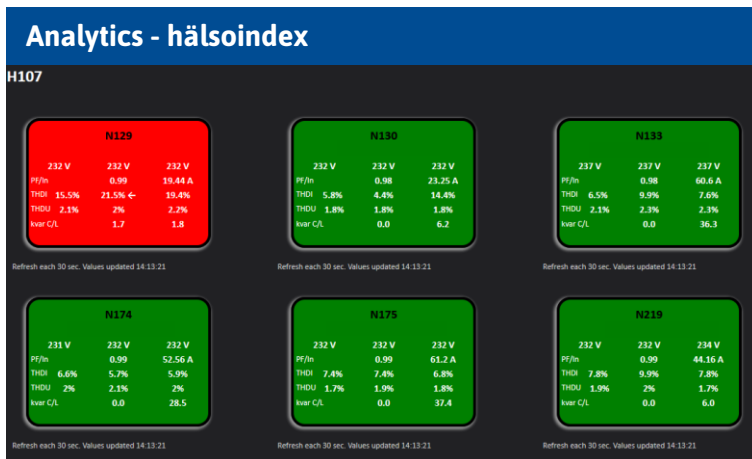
Analytics - hälsoindex

H107

N129

| | 232 V | 232 V | 232 V |
|---|---|---|---|
| PF/In | | 0.99 | 19.44 A |
| THDI | 15.5% | 21.5% ← | 19.4% |
| THDU | 2.1% | 2% | 2.2% |
| kvar C/L | | 1.7 | 1.8 |

Refresh each 30 sec. Values updated 14:13:21

N130

| | 232 V | 232 V | 232 V |
|---|---|---|---|
| PF/In | | 0.98 | 23.25 A |
| THDI | 5.8% | 4.4% | 14.4% |
| THDU | 1.8% | 1.8% | 1.8% |
| kvar C/L | | 0.0 | 6.2 |

Refresh each 30 sec. Values updated 14:13:21

N133

| | 237 V | 237 V | 237 V |
|---|---|---|---|
| PF/In | | 0.98 | 60.6 A |
| THDI | 6.5% | 9.9% | 7.6% |
| THDU | 2.1% | 2.3% | 2.3% |
| kvar C/L | | 0.0 | 36.3 |

Refresh each 30 sec. Values updated 14:13:21

N174

| | 231 V | 232 V | 232 V |
|---|---|---|---|
| PF/In | | 0.99 | 52.56 A |
| THDI | 6.6% | 5.7% | 5.9% |
| THDU | 2% | 2.1% | 2% |
| kvar C/L | | 0.0 | 28.5 |

Refresh each 30 sec. Values updated 14:13:21

N175

| | 232 V | 232 V | 232 V |
|---|---|---|---|
| PF/In | | 0.99 | 61.2 A |
| THDI | 7.4% | 7.4% | 6.8% |
| THDU | 1.7% | 1.9% | 1.8% |
| kvar C/L | | 0.0 | 37.4 |

Refresh each 30 sec. Values updated 14:13:21

N219

| | 232 V | 232 V | 234 V |
|---|---|---|---|
| PF/In | | 0.99 | 44.16 A |
| THDI | 7.8% | 9.9% | 7.8% |
| THDU | 1.9% | 2% | 1.7% |
| kvar C/L | | 0.0 | 6.0 |

Refresh each 30 sec. Values updated 14:13:21